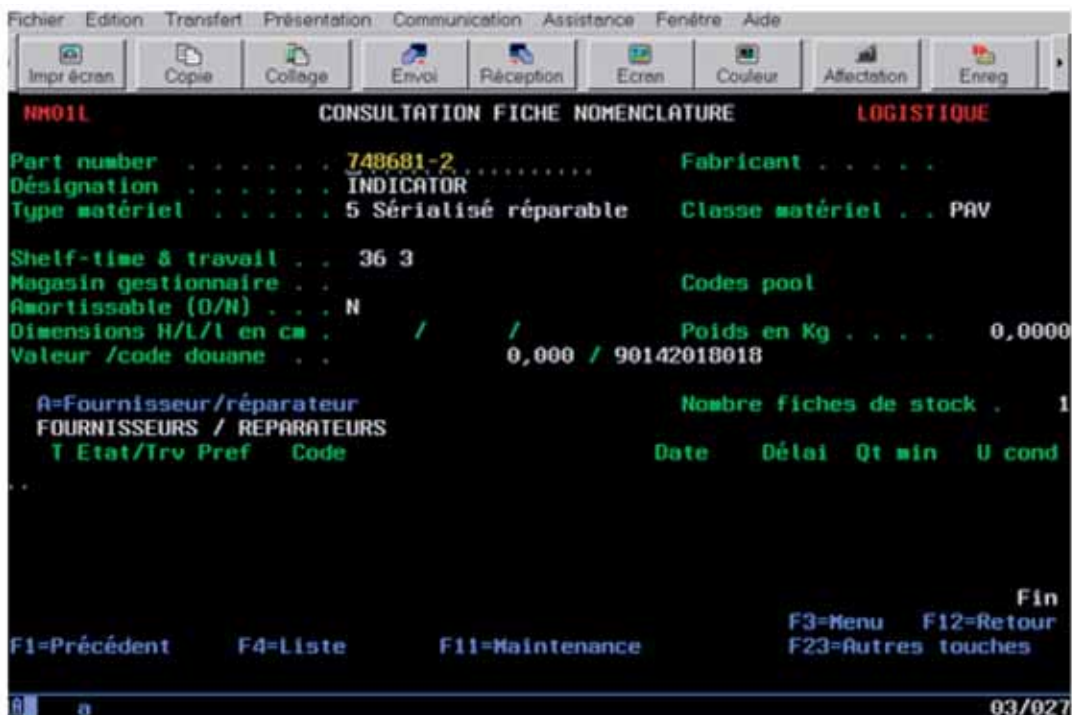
Fichier Edition Transfert Présentation Communication Assistance Fenêtre Aide

Impr écran Copie Collage Envoi Réception Ecran Couleur Affectation Enreg

NM01L CONSULTATION FICHE NOMENCLATURE LOGISTIQUE

Part number . . . . . . 748681-2 .......... Fabricant . . . . .
Désignation . . . . . . INDICATOR
Type matériel . . . . . 5 Sérialisé réparable Classe matériel . . PAV

Shelf-time & travail . . 36 3
Magasin gestionnaire . . Codes pool
Amortissable (O/N) . . . N
Dimensions H/L/l en cm . / / Poids en Kg . . . . 0,0000
Valeur /code douane . . 0,000 / 90142018018

A=Fournisseur/réparateur Nombre fiches de stock . 1
FOURNISSEURS / REPARATEURS
T Etat/Trv Pref Code Date Délai Qt min U cond
..

Fin
F3=Menu F12=Retour
F1=Précédent F4=Liste F11=Maintenance F23=Autres touches

a 03/027